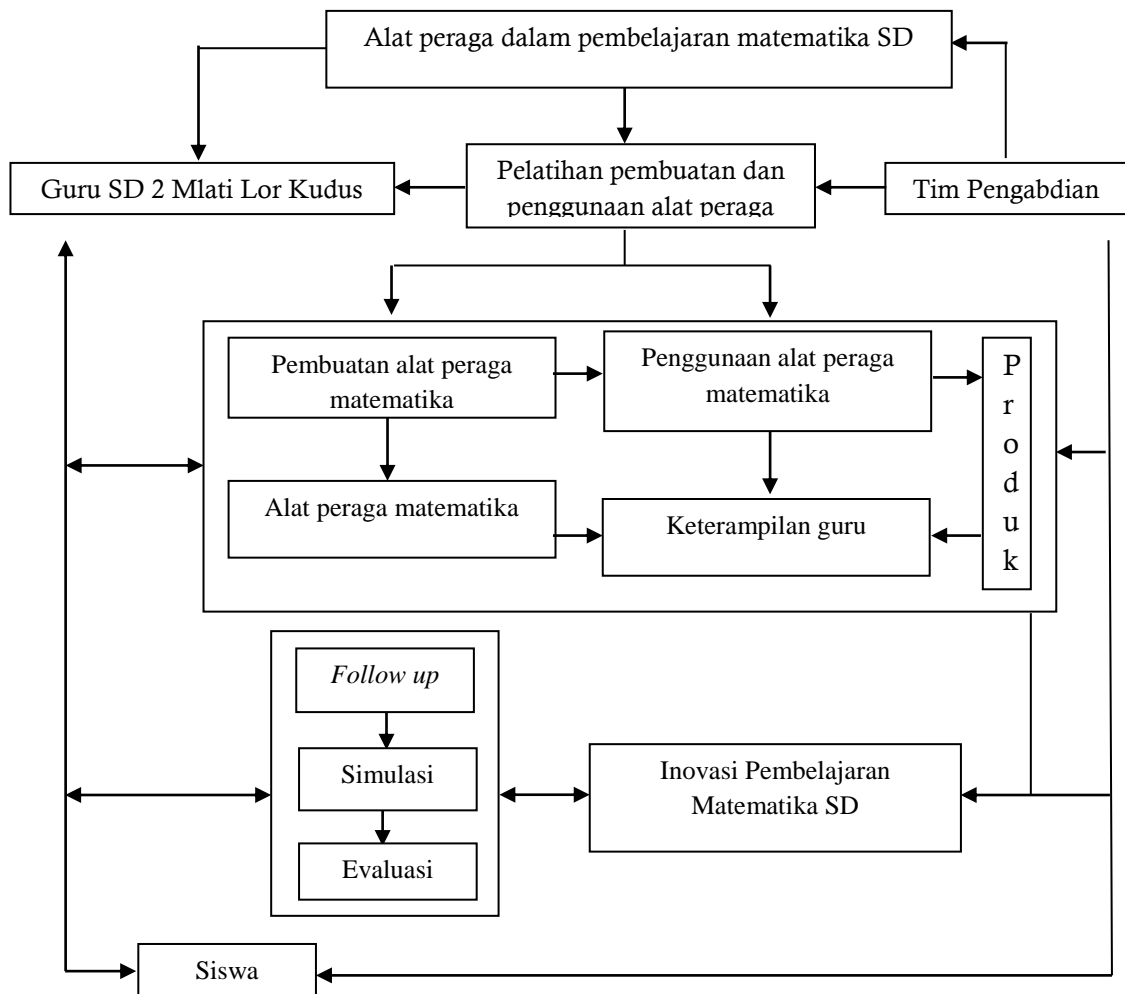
Alat peraga dalam pembelajaran matematika SD

Guru SD 2 Mlati Lor Kudus

Pelatihan pembuatan dan penggunaan alat peraga

Tim Pengabdian

Pembuatan alat peraga matematika

Penggunaan alat peraga matematika

Produk

Alat peraga matematika

Keterampilan guru

*Follow up*

Simulasi

Evaluasi

Inovasi Pembelajaran Matematika SD

Siswa